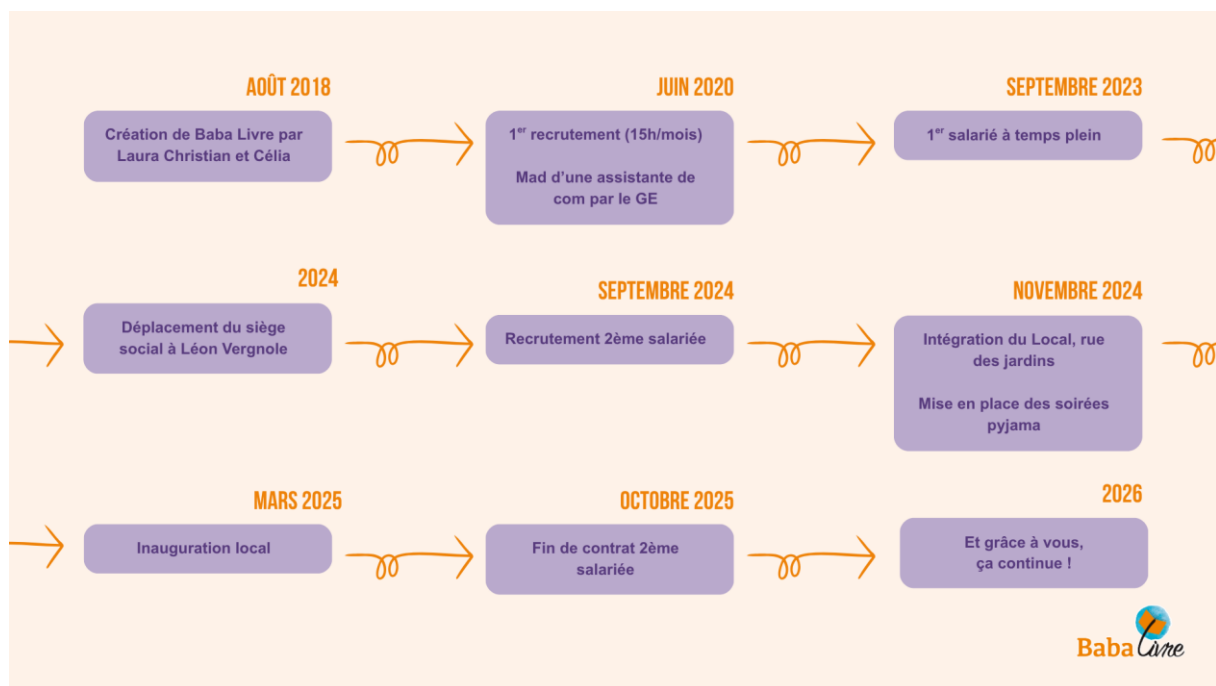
AOÛT 2018

Création de Baba Livre par Laura Christian et Célia

JUIN 2020

1$^{er}$ recrutement (15h/mois)

Mad d'une assistante de com par le GE

SEPTEMBRE 2023

1$^{er}$ salarié à temps plein

2024

Déplacement du siège social à Léon Vergnole

SEPTEMBRE 2024

Recrutement 2ème salariée

NOVEMBRE 2024

Intégration du Local, rue des jardins

Mise en place des soirées pyjama

MARS 2025

Inauguration local

OCTOBRE 2025

Fin de contrat 2ème salariée

2026

Et grâce à vous, ça continue !

Baba Livre